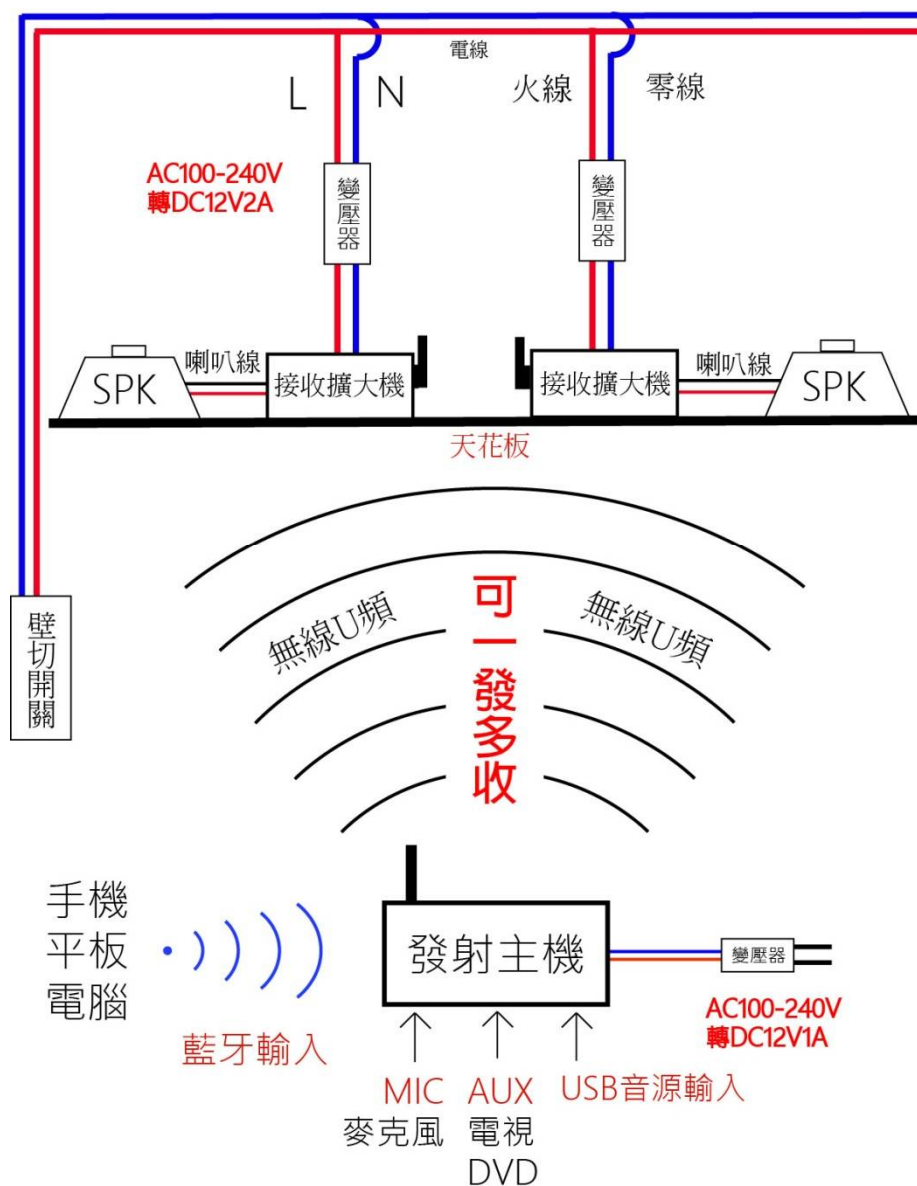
電線

L N

火線 零線

AC100-240V
轉DC12V2A

變壓器

變壓器

喇叭線

SPK

接收擴大機

接收擴大機

喇叭線

SPK

天花板

壁切開關

無線U頻

可一發多收

無線U頻

手機
平板
電腦

發射主機

變壓器

AC100-240V
轉DC12V1A

藍牙輸入

MIC
麥克風

AUX
電視
DVD

USB音源輸入